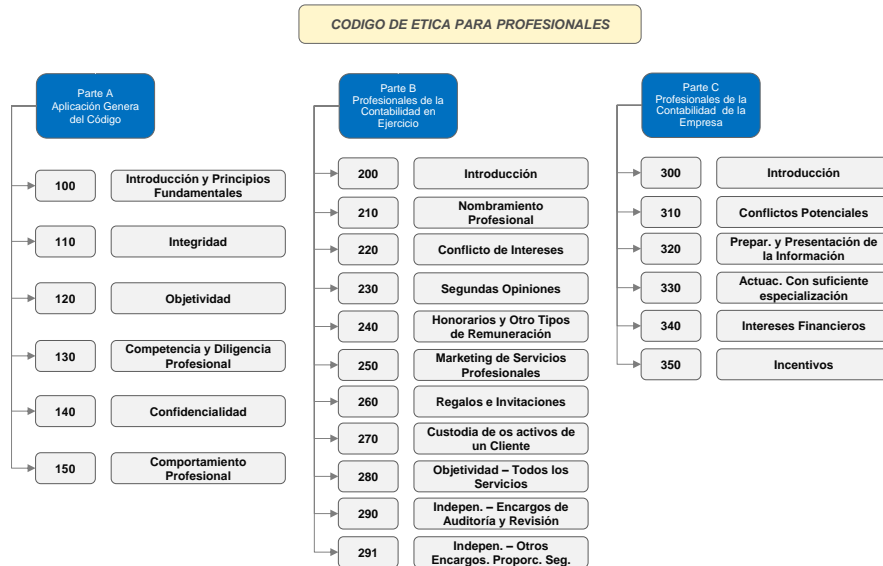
CODIGO DE ETICA PARA PROFESIONALES

Parte A
Aplicación Genera del Código

100 Introducción y Principios Fundamentales

110 Integridad

120 Objetividad

130 Competencia y Diligencia Profesional

140 Confidencialidad

150 Comportamiento Profesional

Parte B
Profesionales de la Contabilidad en Ejercicio

200 Introducción

210 Nombramiento Profesional

220 Conflicto de Intereses

230 Segundas Opiniones

240 Honorarios y Otro Tipos de Remuneración

250 Marketing de Servicios Profesionales

260 Regalos e Invitaciones

270 Custodia de os activos de un Cliente

280 Objetividad – Todos los Servicios

290 Indepen. – Encargos de Auditoría y Revisión

291 Indepen. – Otros Encargos. Proporc. Seg.

Parte C
Profesionales de la Contabilidad de la Empresa

300 Introducción

310 Conflictos Potenciales

320 Prepar. y Presentación de la Información

330 Actuac. Con suficiente especialización

340 Intereses Financieros

350 Incentivos